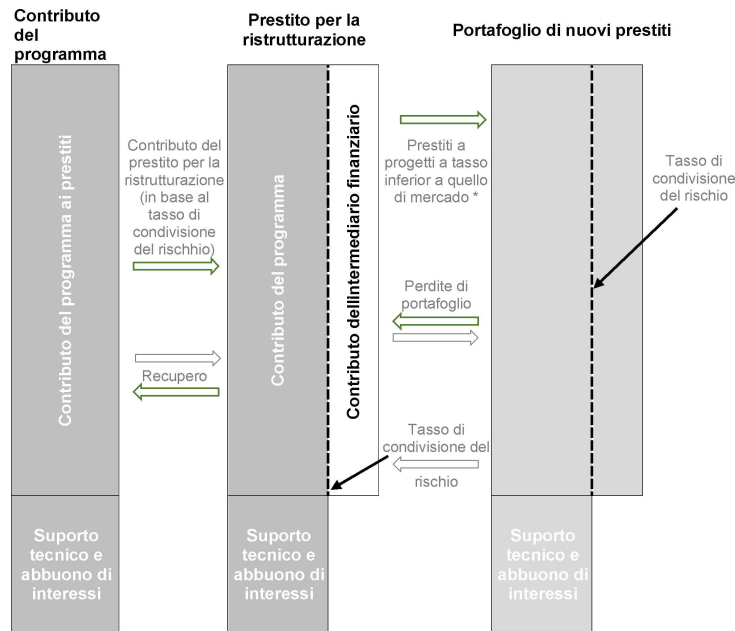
Contributo del programma

Prestito per la ristrutturazione

Portafoglio di nuovi prestiti

Contributo del programma ai prestiti

Contributo del prestito per la ristrutturazione (in base al tasso di condivisione del rischhio)

Recupero

Contributo del programma

Contributo dellintermediario finanziario

Prestiti a progetti a tasso inferior a quello di mercado *

Perdite di portafoglio

Tasso di condivisione del rischio

Tasso di condivisione del rischio

Suporto tecnico e abbuono di interessi

Suporto tecnico e abbuono di interessi

Suporto tecnico e abbuono di interessi